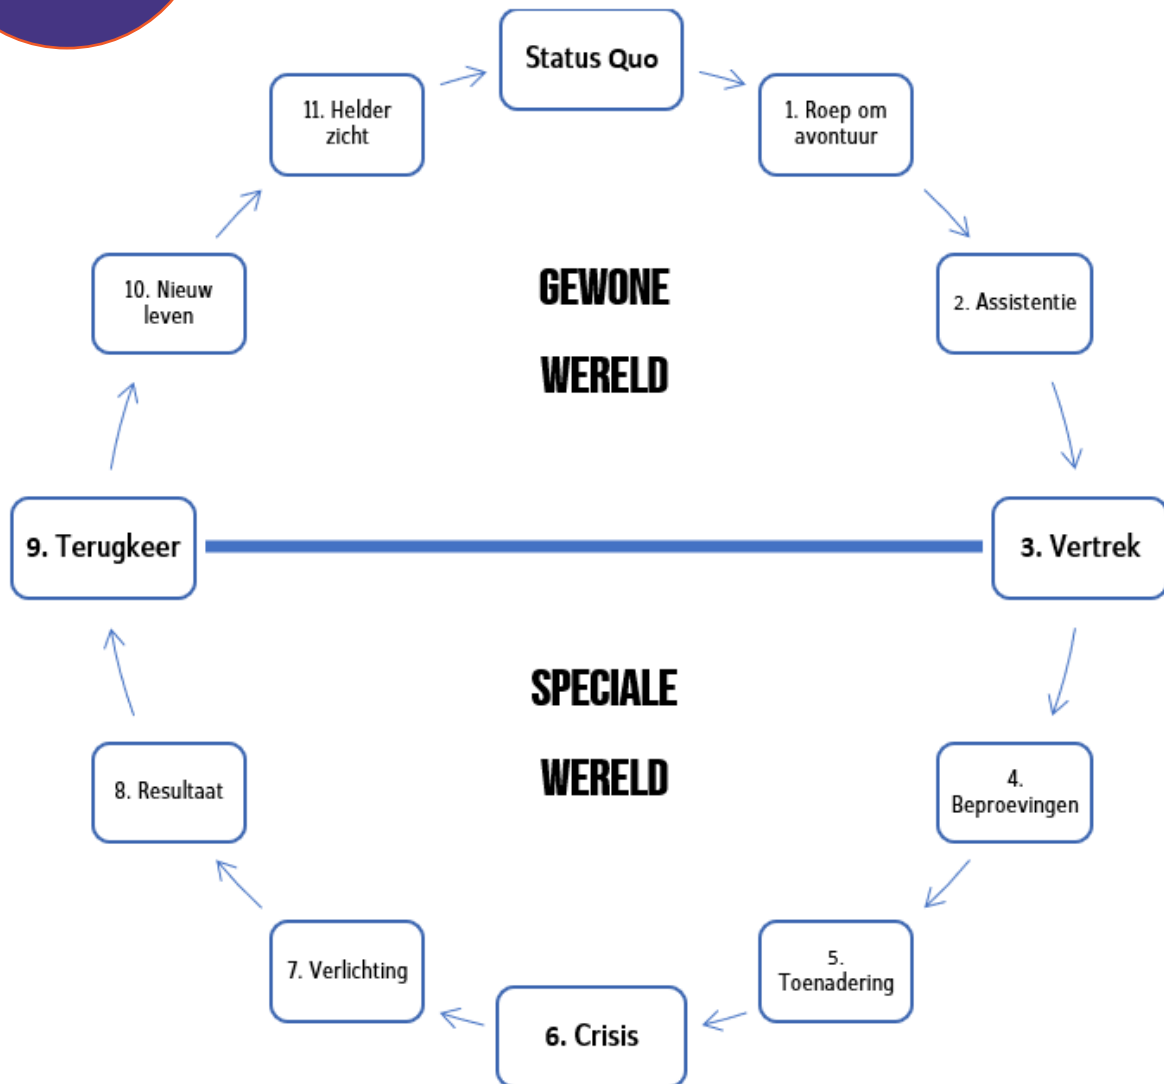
Status Quo

1. Roep om avontuur

2. Assistentie

3. Vertrek

4. Beproevingen

5. Toenadering

6. Crisis

7. Verlichting

8. Resultaat

9. Terugkeer

10. Nieuw leven

11. Helder zicht

GEWONE WERELD

SPECIALE WERELD